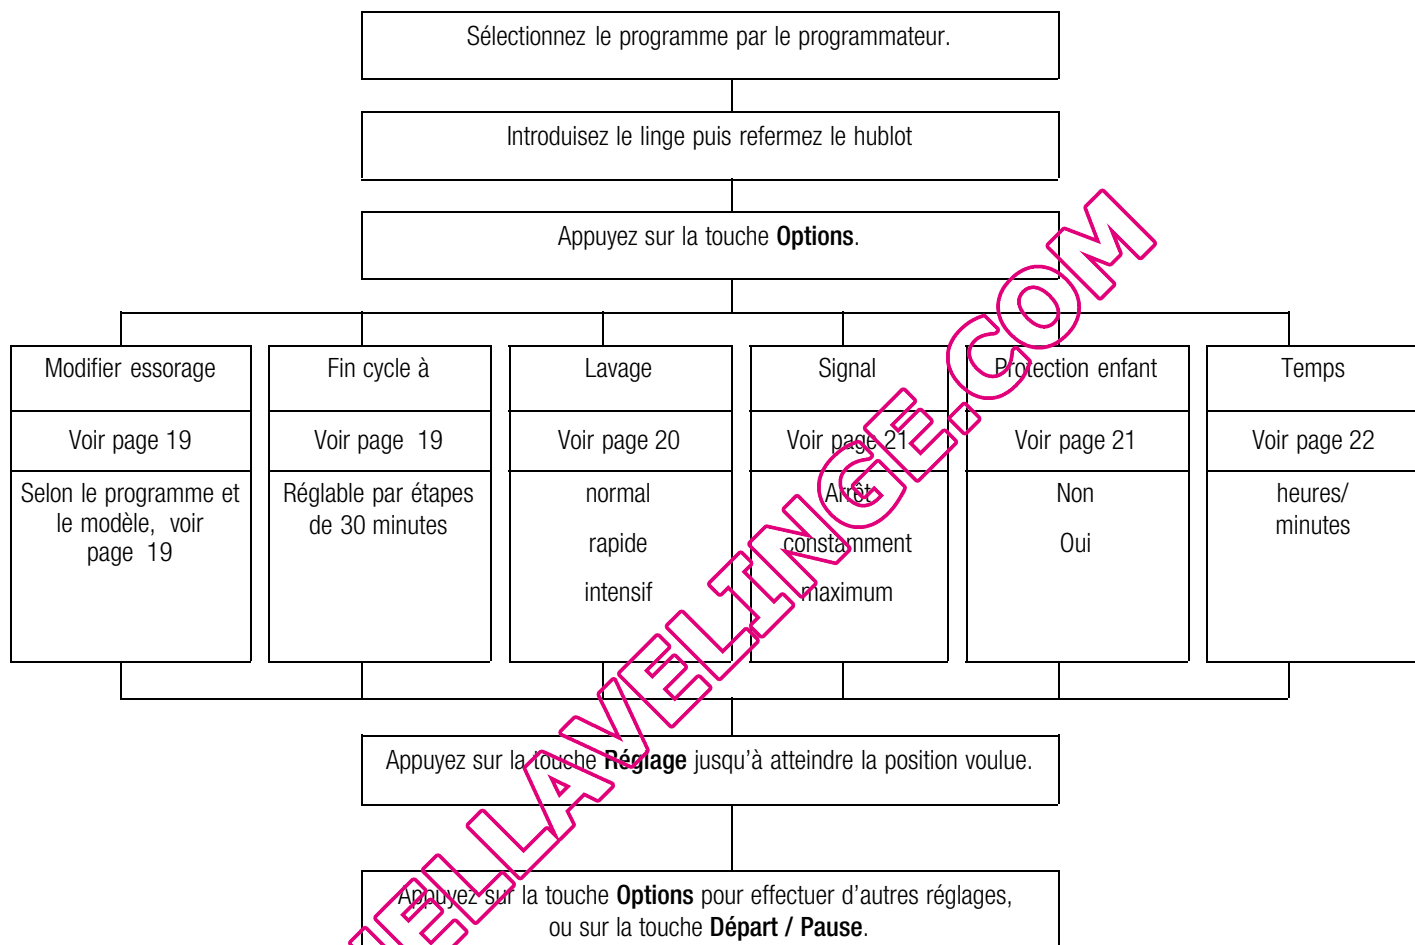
Sélectionnez le programme par le programmateur.

Introduisez le linge puis refermez le hublot

Appuyez sur la touche **Options**.

| Modifier essorage | Fin cycle à | Lavage | Signal | Protection enfant | Temps |
|---|---|---|---|---|---|
| Voir page 19 | Voir page 19 | Voir page 20 | Voir page 21 | Voir page 21 | Voir page 22 |
| Selon le programme et le modèle, voir page 19 | Réglable par étapes de 30 minutes | normal rapide intensif | Arrêt constamment maximum | Non Oui | heures/ minutes |

Appuyez sur la touche **Réglage** jusqu'à atteindre la position voulue.

Appuyez sur la touche **Options** pour effectuer d'autres réglages, ou sur la touche **Départ / Pause**.

ELLAVELINGE.COM